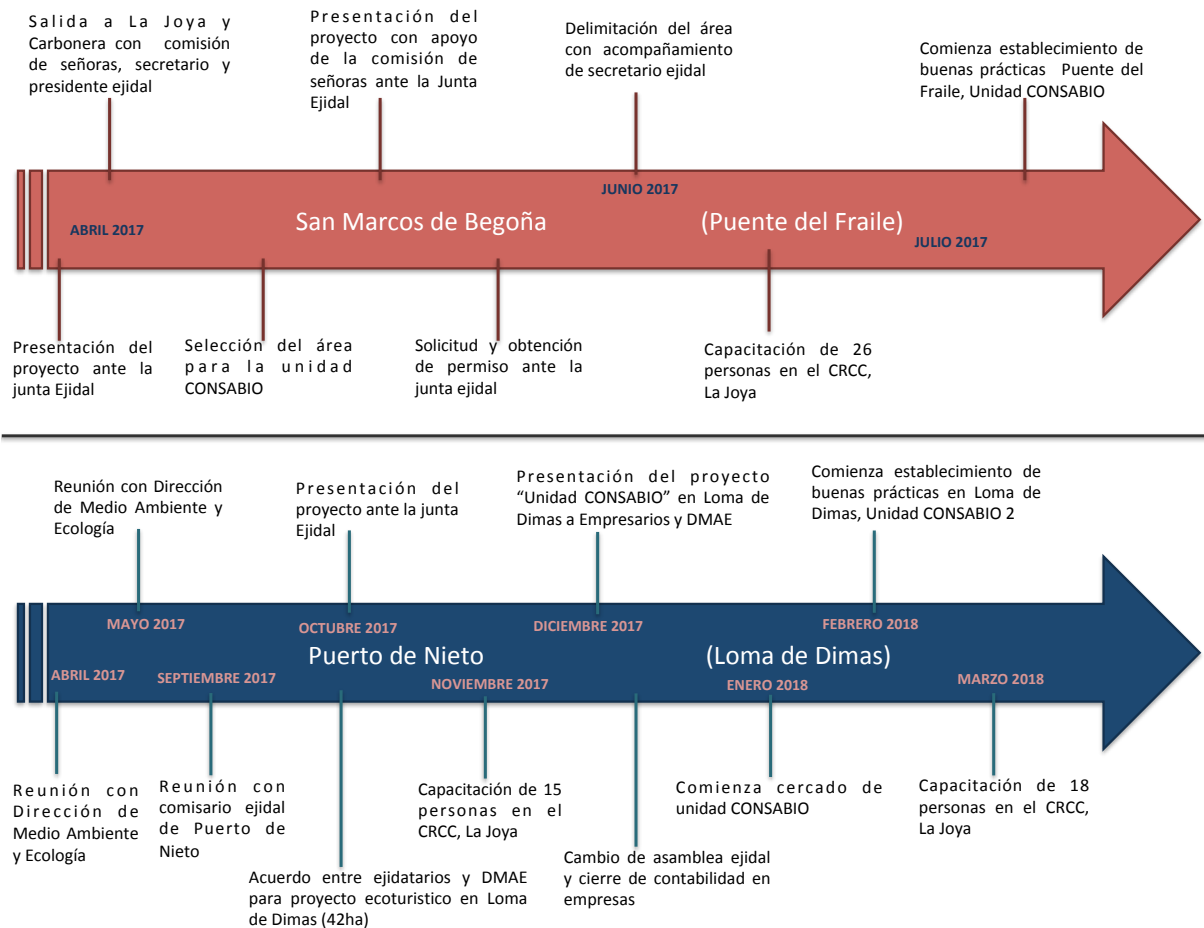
Salida a La Joya y Carbonera con comisión de señoras, secretario y presidente ejidal

Presentación del proyecto con apoyo de la comisión de señoras ante la Junta Ejidal

Delimitación del área con acompañamiento de secretario ejidal

Comienza establecimiento de buenas prácticas Puente del Fraile, Unidad CONSABIO

JUNIO 2017

ABRIL 2017

San Marcos de Begoña

(Puente del Fraile)

JULIO 2017

Presentación del proyecto ante la junta Ejidal

Selección del área para la unidad CONSABIO

Solicitud y obtención de permiso ante la junta ejidal

Capacitación de 26 personas en el CRCC, La Joya

Reunión con Dirección de Medio Ambiente y Ecología

Presentación del proyecto ante la junta Ejidal

Presentación del proyecto "Unidad CONSABIO" en Loma de Dimas a Empresarios y DMAE

Comienza establecimiento de buenas prácticas en Loma de Dimas, Unidad CONSABIO 2

MAYO 2017

OCTUBRE 2017

DICIEMBRE 2017

FEBRERO 2018

ABRIL 2017

SEPTIEMBRE 2017

Puerto de Nieto

NOVIEMBRE 2017

(Loma de Dimas)

ENERO 2018

MARZO 2018

Reunión con Dirección de Medio Ambiente y Ecología

Reunión con comisario ejidal de Puerto de Nieto

Capacitación de 15 personas en el CRCC, La Joya

Comienza cercado de unidad CONSABIO

Capacitación de 18 personas en el CRCC, La Joya

Acuerdo entre ejidatarios y DMAE para proyecto ecoturistico en Loma de Dimas (42ha)

Cambio de asamblea ejidal y cierre de contabilidad en empresas